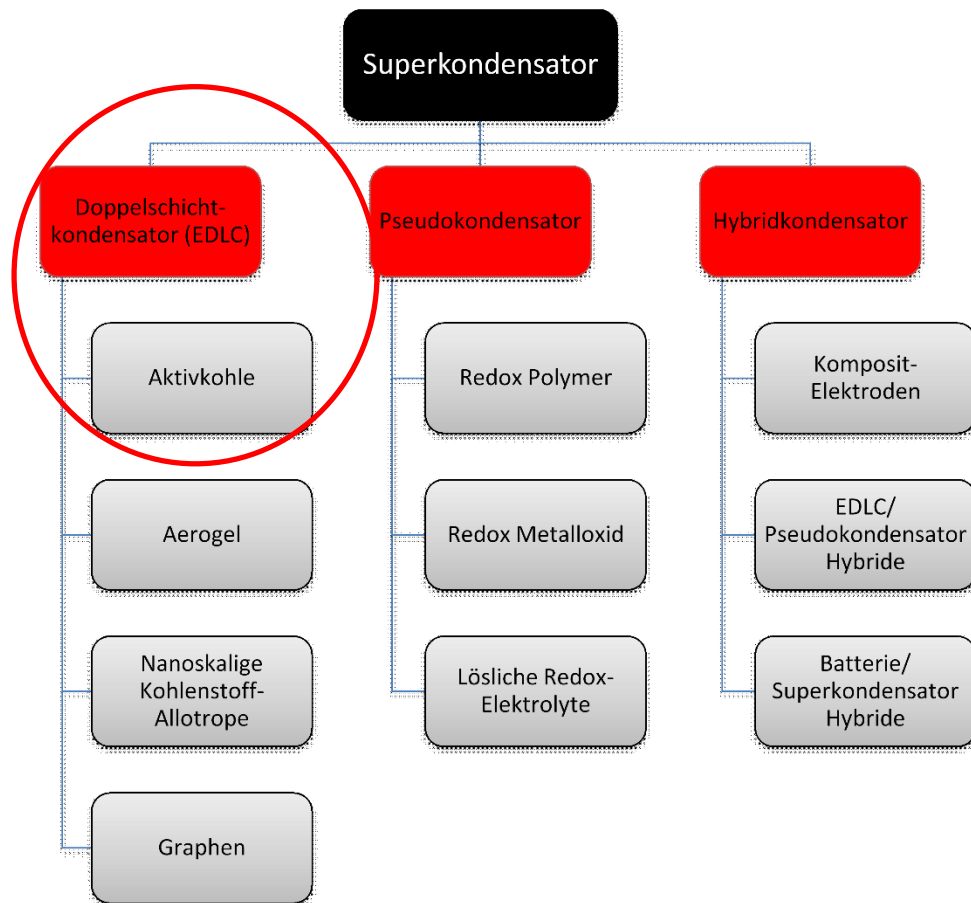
Superkondensator

Doppelschicht-kondensator (EDLC)

Aktivkohle

Aerogel

Nanoskalige Kohlenstoff-Allotrope

Graphen

Pseudokondensator

Redox Polymer

Redox Metalloxid

Lösliche Redox-Elektrolyte

Hybridkondensator

Komposit-Elektroden

EDLC/ Pseudokondensator Hybride

Batterie/ Superkondensator Hybride